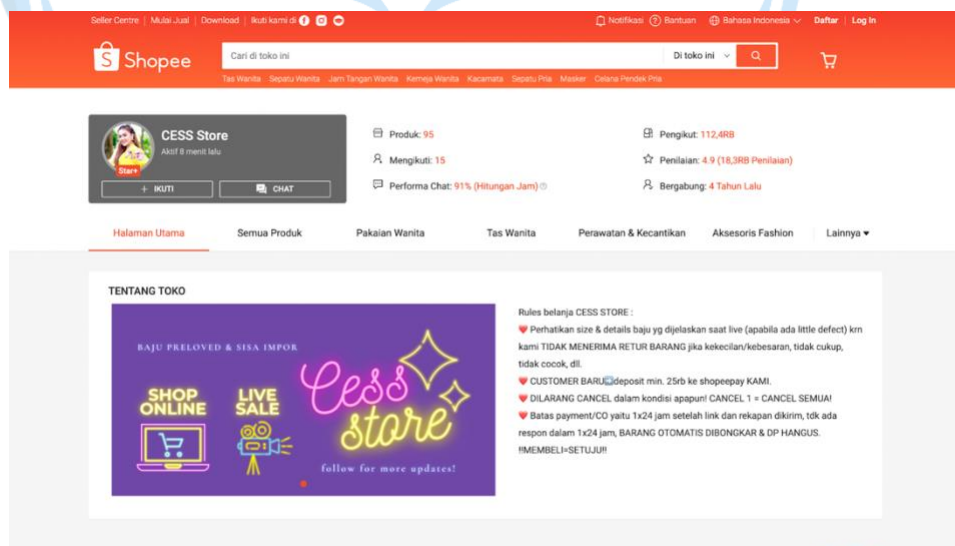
Seller Centre | Mulai Jual | Download | Ikuti kami di

Notifikasi Bantuan Bahasa Indonesia Daftar | Log In

Shopee

Cari di toko ini

Di toko ini

Tas Wanita Sepatu Wanita Jam Tangan Wanita Kemeja Wanita Kacamata Sepatu Pria Masker Celana Pendek Pria

CESS Store
Aktif 8 menit lalu
Star+
+ IKUTI
CHAT

Produk: 95
Mengikuti: 15
Performa Chat: 91% (Hitungan Jam)

Pengikut: 112,4RB
Penilaian: 4.9 (18,3RB Penilaian)
Bergabung: 4 Tahun Lalu

Halaman Utama
Semua Produk
Pakaian Wanita
Tas Wanita
Perawatan & Kecantikan
Aksesoris Fashion
Lainnya

TENTANG TOKO

BAJU PRELOVED & SISA IMPOR

SHOP ONLINE

LIVE SALE

Cess store

follow for more updates!

Rules belanja CESS STORE :
Perhatikan size & details baju yg dijelaskan saat live (apabila ada little defect) krn kami TIDAK MENERIMA RETUR BARANG jika kekecilan/kebesaran, tidak cukup, tidak cocok, dll.
CUSTOMER BARU deposit min. 25rb ke shopeepay KAMI.
DILARANG CANCEL dalam kondisi apapun! CANCEL 1 = CANCEL SEMUA!
Batas payment/CO yaitu 1x24 jam setelah link dan rekapan dikirim, tdk ada respon dalam 1x24 jam, BARANG OTOMATIS DIBONGKAR & DP HANGUS.
!!MEMBELI=SETUJU!!